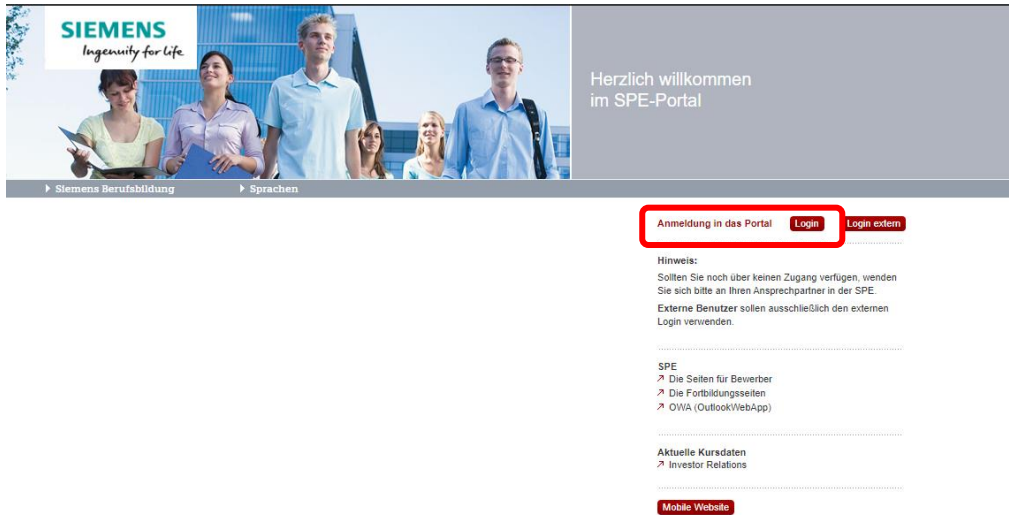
SIEMENS
Ingenuity for life

Herzlich willkommen
im SPE-Portal

Siemens Berufsbildung
Sprachen

Anmeldung in das Portal Login Login extern

Hinweis:
Sollten Sie noch über keinen Zugang verfügen, wenden Sie sich bitte an Ihren Ansprechpartner in der SPE.

Externe Benutzer sollen ausschließlich den externen Login verwenden.

SPE
Die Seiten für Bewerber
Die Fortbildungsseiten
OWA (OutlookWebApp)

Aktuelle Kursdaten
Investor Relations

Mobile Website